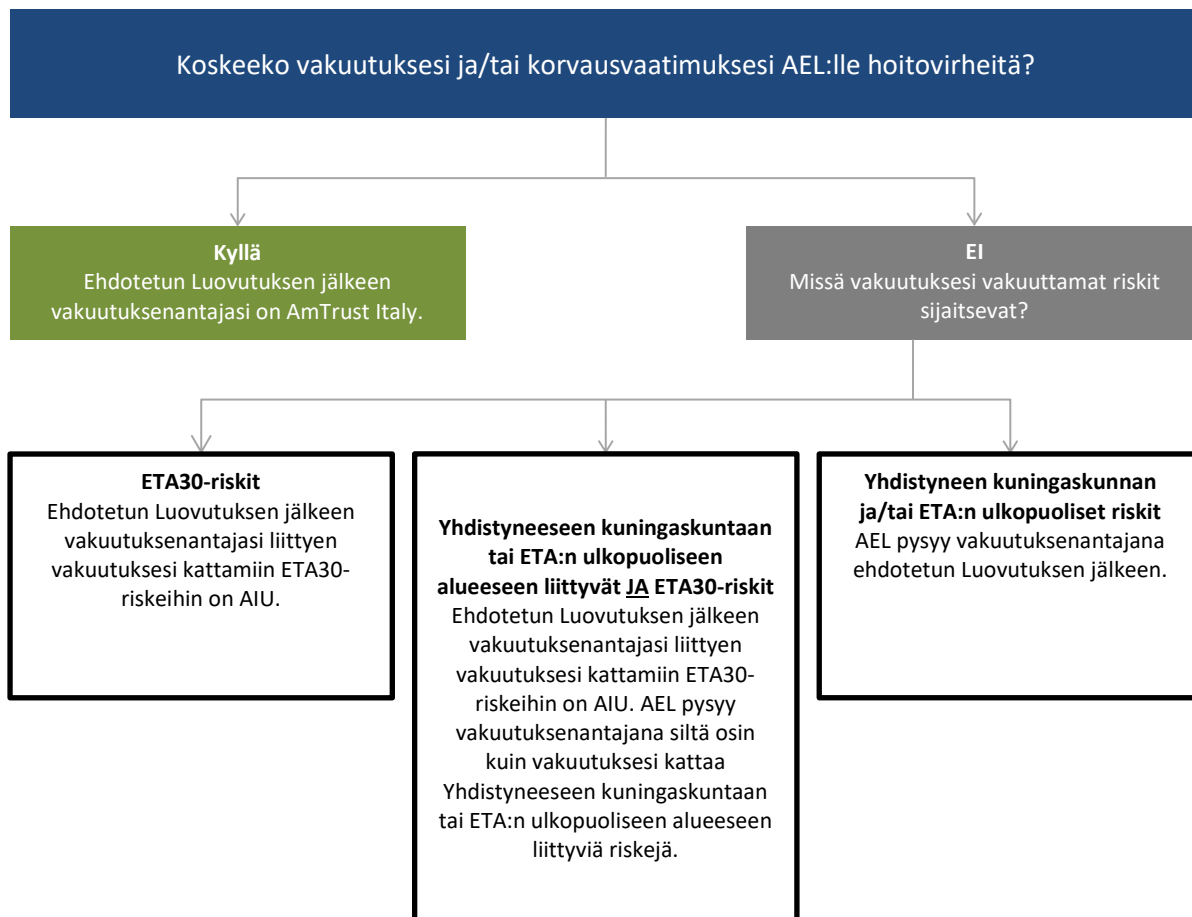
Koskeeko vakuutuksesi ja/tai korvausvaatimuksesi AEL:lle hoitovirheitä?

**Kyllä**
Ehdotetun Luovutuksen jälkeen vakuutuksenantajasi on AmTrust Italy.

**EI**
Missä vakuutuksesi vakuuttamat riskit sijaitsevat?

**ETA30-riskit**
Ehdotetun Luovutuksen jälkeen vakuutuksenantajasi liittyen vakuutuksesi kattamiin ETA30-riskeihin on AIU.

**Yhdistyneeseen kuningaskuntaan tai ETA:n ulkopuoliseen alueeseen liittyvät JA ETA30-riskit**
Ehdotetun Luovutuksen jälkeen vakuutuksenantajasi liittyen vakuutuksesi kattamiin ETA30-riskeihin on AIU. AEL pysyy vakuutuksenantajana siltä osin kuin vakuutuksesi kattaa Yhdistyneeseen kuningaskuntaan tai ETA:n ulkopuoliseen alueeseen liittyviä riskejä.

**Yhdistyneen kuningaskunnan ja/tai ETA:n ulkopuoliset riskit**
AEL pysyy vakuutuksenantajana ehdotetun Luovutuksen jälkeen.